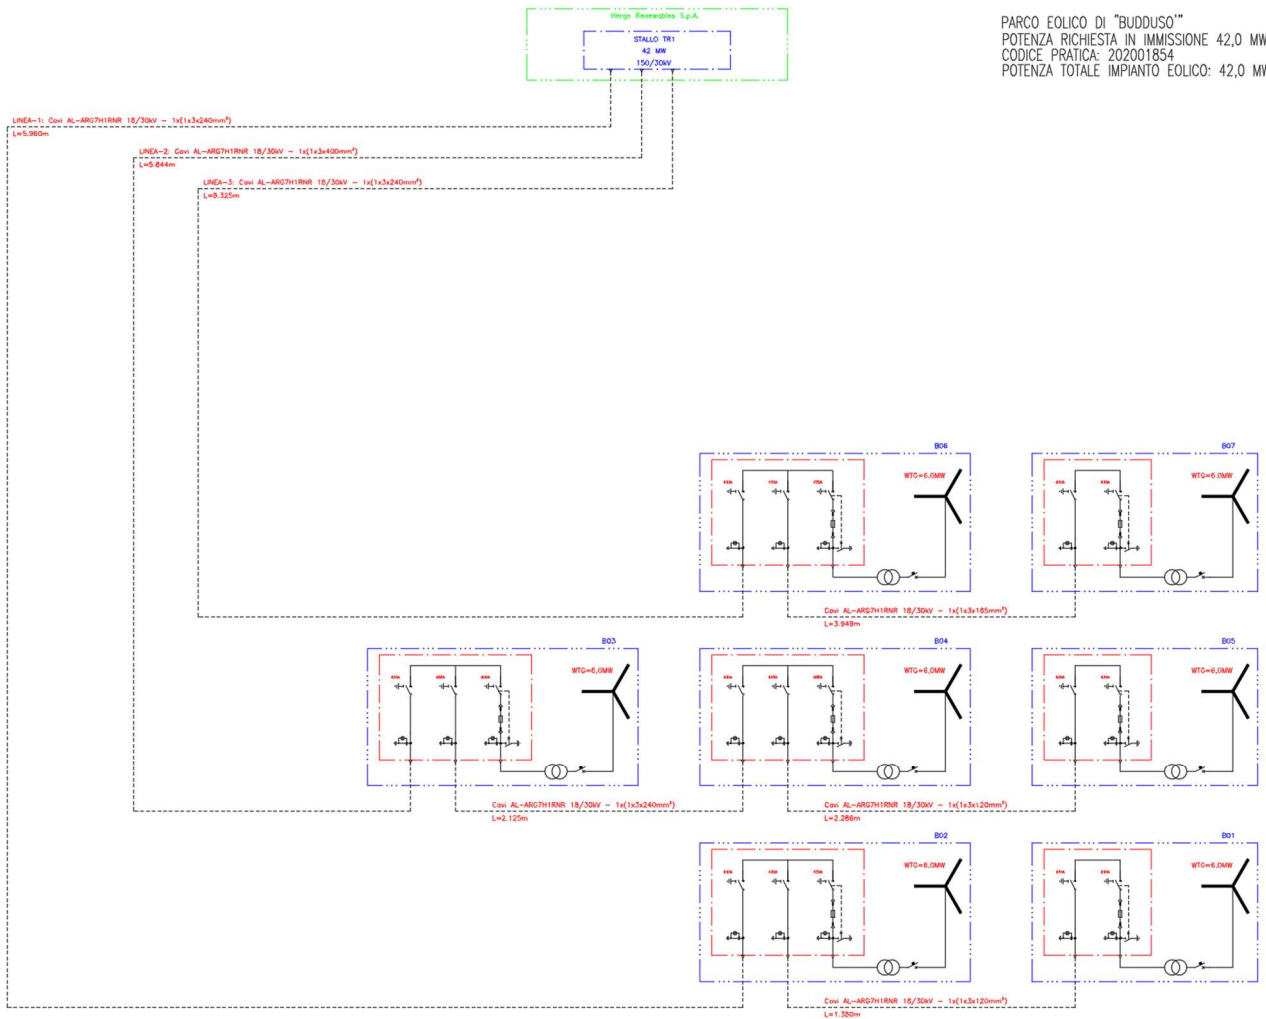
Hergo Renewables S.p.A.

STALLO TR1
42 MW
150/30kV

PARCO EOLICO DI "BUDDUSO'"
POTENZA RICHIESTA IN IMMISSIONE 42,0 MW
CODICE PRATICA: 202001854
POTENZA TOTALE IMPIANTO EOLICO: 42,0 MW

LINEA-1: Cavi AL-ARG7H1RNR 18/30kV – 1x(1x3x240mm²)
L=5.960m

LINEA-2: Cavi AL-ARG7H1RNR 18/30kV – 1x(1x3x400mm²)
L=5.844m

LINEA-3: Cavi AL-ARG7H1RNR 18/30kV – 1x(1x3x240mm²)
L=8.325m

B06
WTG=6,0MW

B07
WTG=6,0MW

Cavi AL-ARG7H1RNR 18/30kV – 1x(1x3x185mm²)
L=3.949m

B03
WTG=6,0MW

B04
WTG=6,0MW

B05
WTG=6,0MW

Cavi AL-ARG7H1RNR 18/30kV – 1x(1x3x240mm²)
L=2.125m

Cavi AL-ARG7H1RNR 18/30kV – 1x(1x3x120mm²)
L=2.286m

B02
WTG=6,0MW

B01
WTG=6,0MW

Cavi AL-ARG7H1RNR 18/30kV – 1x(1x3x120mm²)
L=1.380m